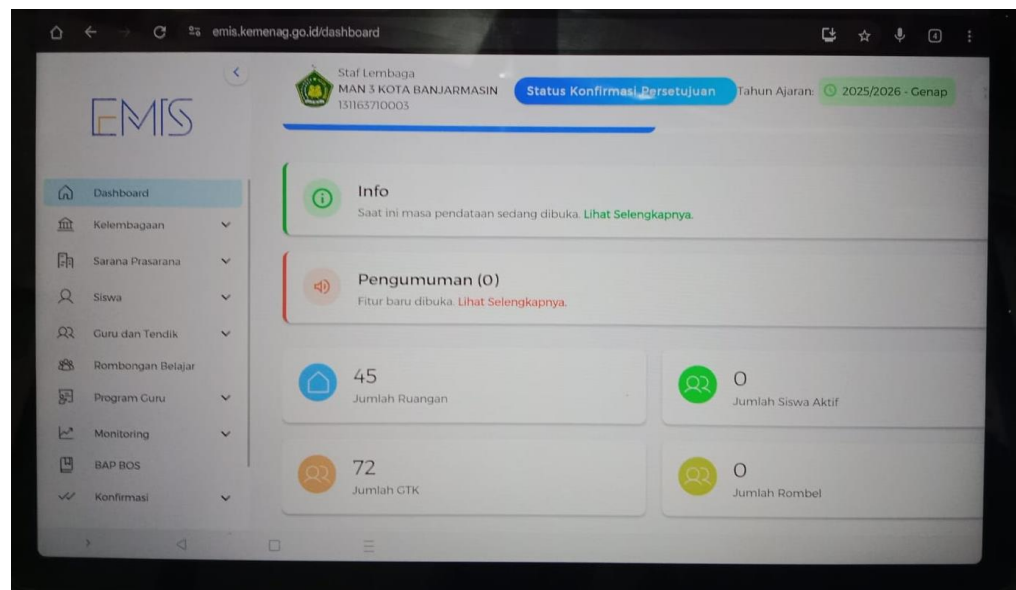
emis.kemenag.go.id/dashboard

EMIS

Staf Lembaga
MAN 3 KOTA BANJARMASIN
131163710003

Status Konfirmasi Persetujuan

Tahun Ajaran: 2025/2026 - Genap

Dashboard
Kelembagaan
Sarana Prasarana
Siswa
Guru dan Tendik
Rombongan Belajar
Program Guru
Monitoring
BAP BOS
Konfirmasi

Info
Saat ini masa pendataan sedang dibuka. Lihat Selengkapnya.

Pengumuman (0)
Fitur baru dibuka. Lihat Selengkapnya.

45
Jumlah Ruangan

0
Jumlah Siswa Aktif

72
Jumlah GTK

0
Jumlah Rombel